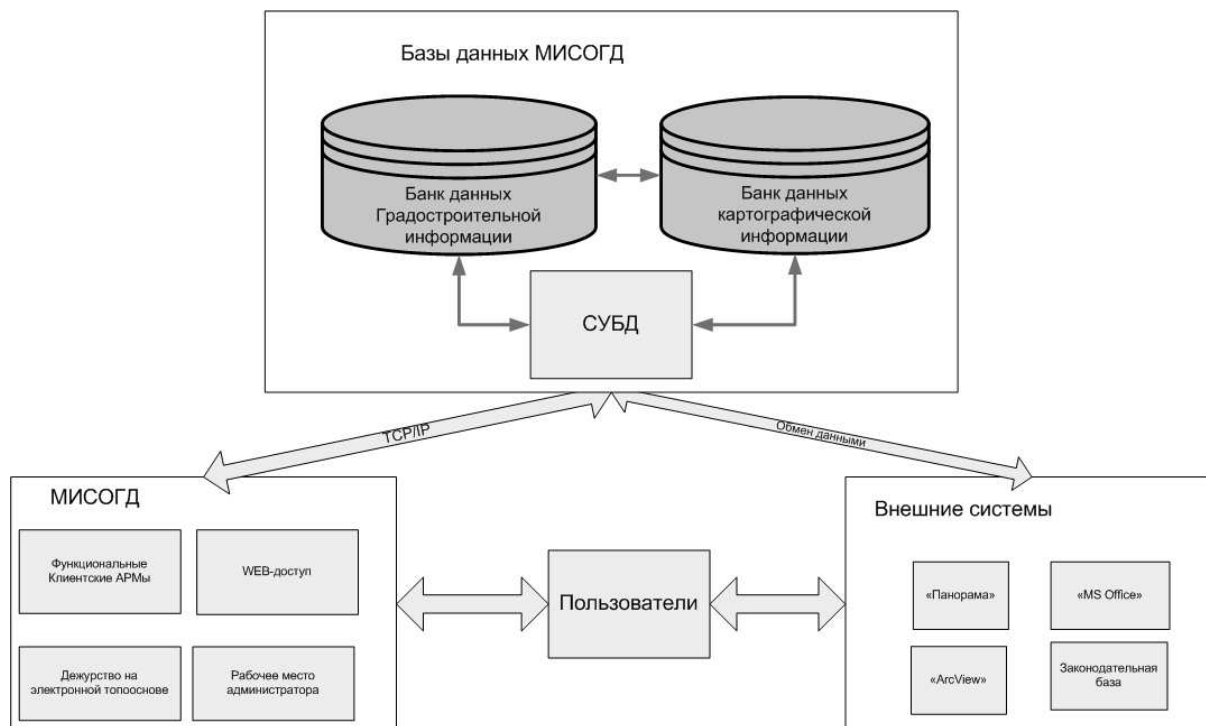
Базы данных МИСОГД

Банк данных Градостроительной информации

Банк данных картографической информации

СУБД

TCP/IP

Обмен данными

МИСОГД

Функциональные Клиентские АРМы

WEB-доступ

Дежурство на электронной топооснове

Рабочее место администратора

Пользователи

Внешние системы

«Панорама»

«MS Office»

«ArcView»

Законодательная база